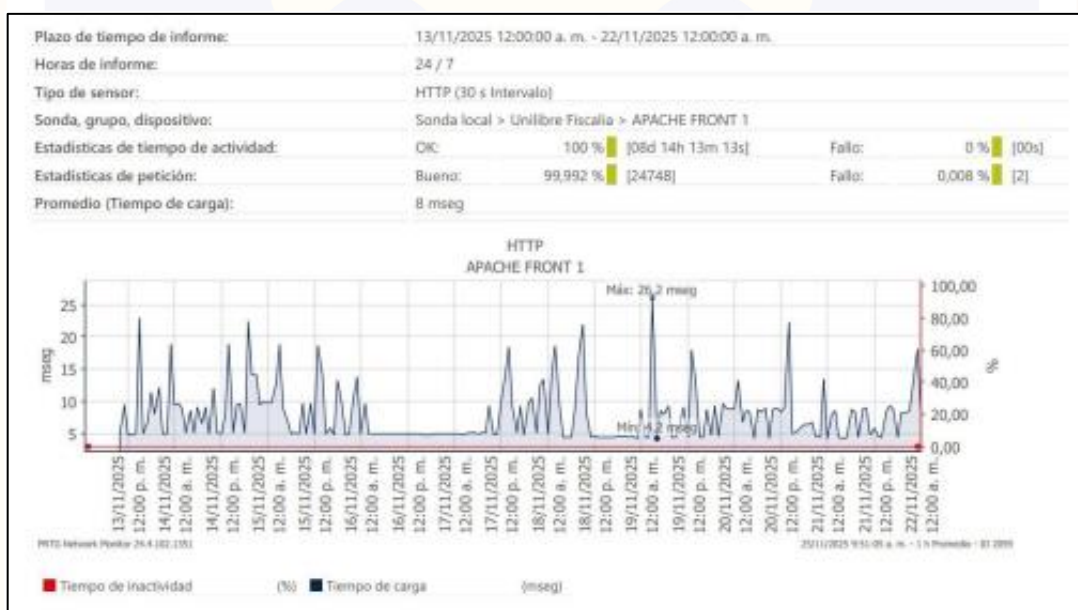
| | | | | |
|---|---|---|---|---|
| Plazo de tiempo de informe: | 13/11/2025 12:00:00 a. m. - 22/11/2025 12:00:00 a. m. | | | |
| Horas de informe: | 24 / 7 | | | |
| Tipo de sensor: | HTTP (30 s Intervalo) | | | |
| Sonda, grupo, dispositivo: | Sonda local > Unilibre Fiscalia > APACHE FRONT 1 | | | |
| Estadisticas de tiempo de actividad: | OK: | 100 % [08d 14h 13m 13s] | Fallo: | 0 % [00s] |
| Estadisticas de petición: | Bueno: | 99,992 % [24748] | Fallo: | 0,008 % [2] |
| Promedio (Tiempo de carga): | 8 mseg | | | |

HTTP
APACHE FRONT 1

Máx: 26,2 mseg
Mín: 4,2 mseg

mseg
25
20
15
10
5

%
100,00
80,00
60,00
40,00
20,00
0,00

13/11/2025 12:00 p. m.
14/11/2025 12:00 a. m.
14/11/2025 12:00 p. m.
15/11/2025 12:00 a. m.
15/11/2025 12:00 p. m.
16/11/2025 12:00 a. m.
16/11/2025 12:00 p. m.
17/11/2025 12:00 a. m.
17/11/2025 12:00 p. m.
18/11/2025 12:00 a. m.
18/11/2025 12:00 p. m.
19/11/2025 12:00 a. m.
19/11/2025 12:00 p. m.
20/11/2025 12:00 a. m.
20/11/2025 12:00 p. m.
21/11/2025 12:00 a. m.
21/11/2025 12:00 p. m.
22/11/2025 12:00 a. m.

PRTG Network Monitor 24.4 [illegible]
22/11/2025 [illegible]

Tiempo de inactividad (%) Tiempo de carga (mseg)